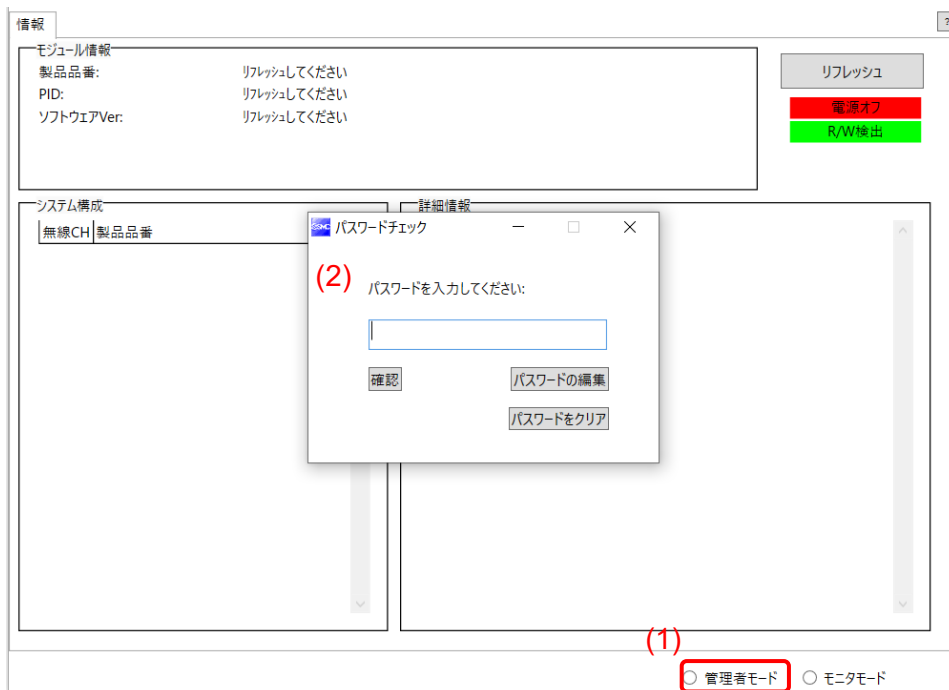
情報

?

モジュール情報

製品品番: リフレッシュしてください
PID: リフレッシュしてください
ソフトウェアVer: リフレッシュしてください

リフレッシュ

電源オフ

R/W検出

システム構成

| 無線CH | 製品品番 |
|---|---|

詳細情報

パスワードチェック

(2)

パスワードを入力してください:

確認

パスワードの編集

パスワードをクリア

(1)

管理者モード

モニタモード